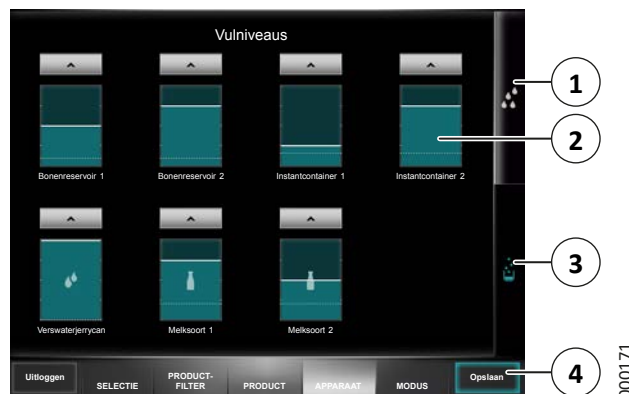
Vulniveaus

Bonenreservoir 1
Bonenreservoir 2
Instantcontainer 1
Instantcontainer 2

Verswaterjerrycan
Melksoort 1
Melksoort 2

1
2
3
4

Uitloggen
SELECTIE
PRODUCT-FILTER
PRODUCT
APPARAAT
MODUS
Opslaan

000171